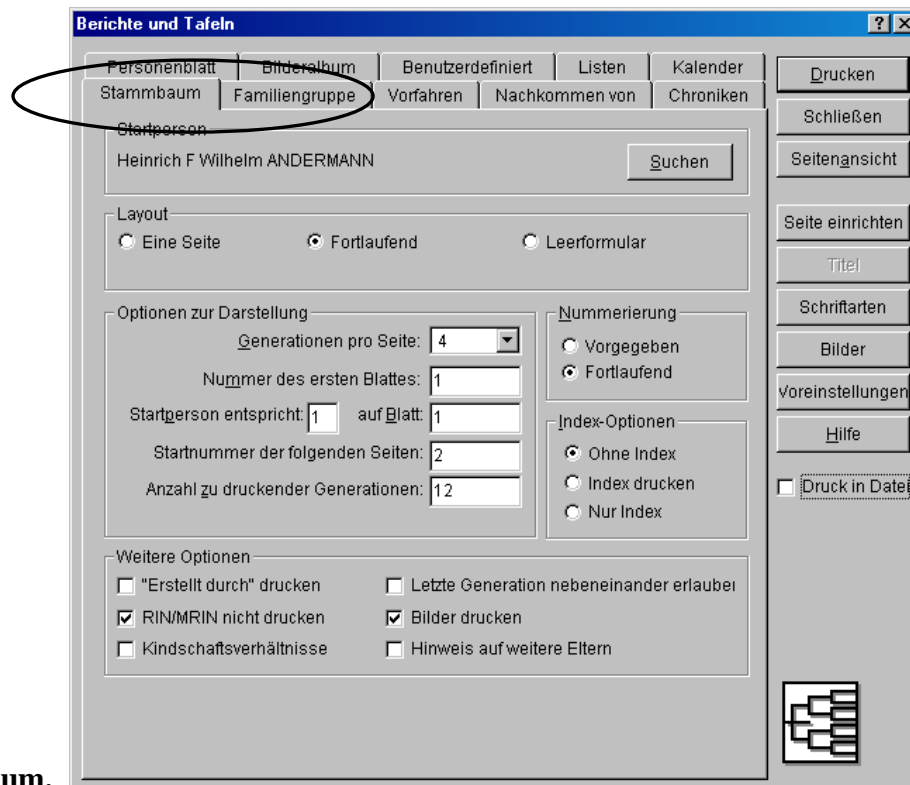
Berichte und Tafeln

? X

Personenblatt | Bilderalbum | Benutzerdefiniert | Listen | Kalender

Stammbaum | Familiengruppe | Vorfahren | Nachkommen von | Chroniken

Drucken

Schließen

Seitenansicht

Startperson

Heinrich F Wilhelm ANDERMANN

Suchen

Layout

Eine Seite

Fortlaufend

Leerformular

Seite einrichten

Titel

Schriftarten

Bilder

Voreinstellungen

Hilfe

Druck in Datei

Optionen zur Darstellung

Generationen pro Seite: 4

Nummer des ersten Blattes: 1

Startperson entspricht: 1 auf Blatt: 1

Startnummer der folgenden Seiten: 2

Anzahl zu druckender Generationen: 12

Nummerierung

Vorgegeben

Fortlaufend

Index-Optionen

Ohne Index

Index drucken

Nur Index

Weitere Optionen

"Erstellt durch" drucken

Letzte Generation nebeneinander erlaube

RIN/MRIN nicht drucken

Bilder drucken

Kindschaftsverhältnisse

Hinweis auf weitere Eltern

um.